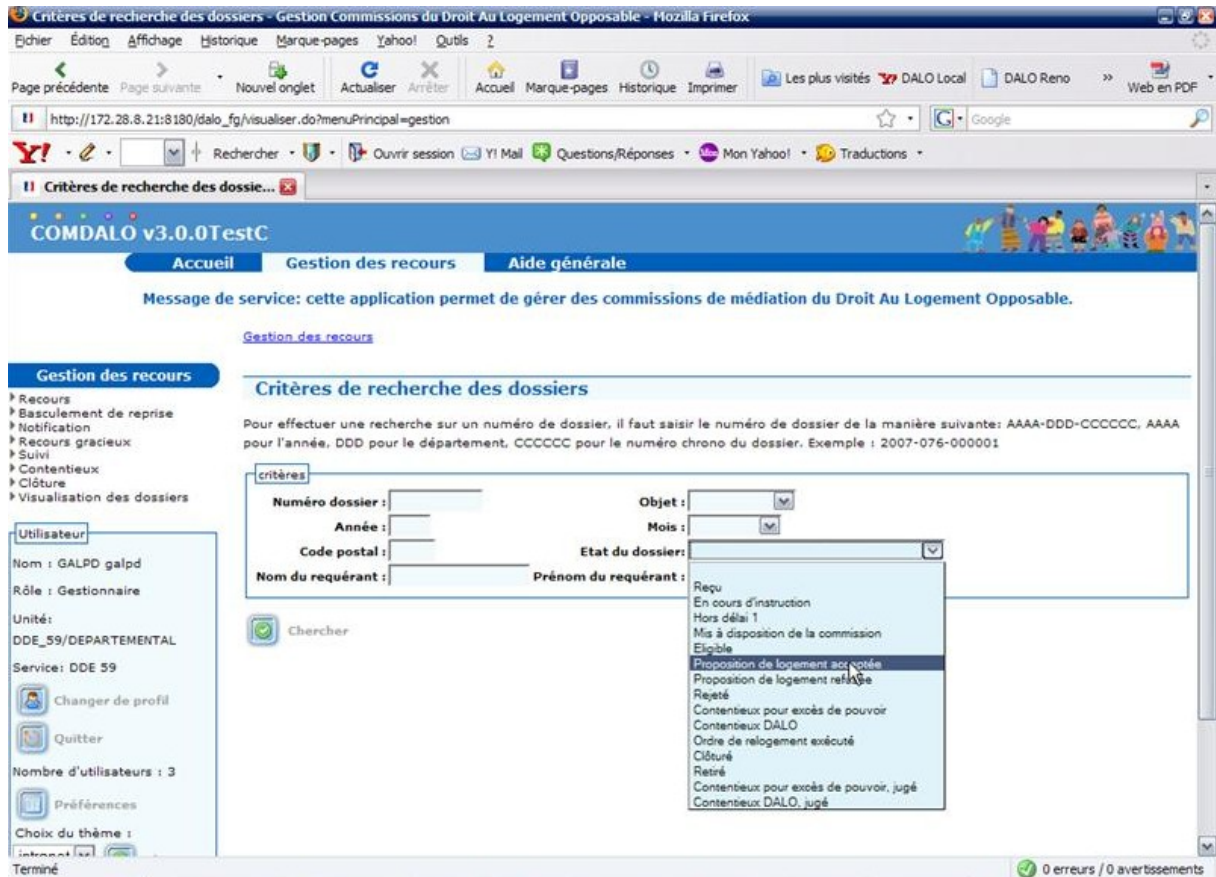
Critères de recherche des dossiers - Gestion Commissions du Droit Au Logement Opposable - Mozilla Firefox

Fichier Édition Affichage Historique Marque-pages Yahoo! Outils ?

Page précédente Page suivante Nouvel onglet Actualiser Arrêter Accueil Marque-pages Historique Imprimer Les plus visités DALO Local DALO Reno » Web en PDF

http://172.28.8.21:8180/dalo_fg/visualiser.do?menuPrincipal=gestion

Google

Y! Rechercher Ouvrir session Y! Mail Questions/Réponses Mon Yahoo! Traductions

Critères de recherche des dossie...

COMDALO v3.0.0TestC

Accueil Gestion des recours Aide générale

Message de service: cette application permet de gérer des commissions de médiation du Droit Au Logement Opposable.

Gestion des recours

Gestion des recours
Recours
Basculement de reprise
Notification
Recours gracieux
Suivi
Contentieux
Clôture
Visualisation des dossiers

Utilisateur
Nom : GALPD galpd
Rôle : Gestionnaire
Unité: DDE_59/DEPARTEMENTAL
Service: DDE 59
Changer de profil
Quitter
Nombre d'utilisateurs : 3
Préférences
Choix du thème :
intranet

Critères de recherche des dossiers

Pour effectuer une recherche sur un numéro de dossier, il faut saisir le numéro de dossier de la manière suivante: AAAA-DDD-CCCCCC, AAAA pour l'année, DDD pour le département, CCCCCC pour le numéro chrono du dossier. Exemple : 2007-076-000001

critères
Numéro dossier :
Objet :
Année :
Mois :
Code postal :
Etat du dossier:
Nom du requérant :
Prénom du requérant :

Chercher

Reçu
En cours d'instruction
Hors délai 1
Mis à disposition de la commission
Eligible
Proposition de logement acceptée
Proposition de logement refusée
Rejeté
Contentieux pour excès de pouvoir
Contentieux DALO
Ordre de relogement exécuté
Clôturé
Retiré
Contentieux pour excès de pouvoir, jugé
Contentieux DALO, jugé

Terminé
0 erreurs / 0 avertissements